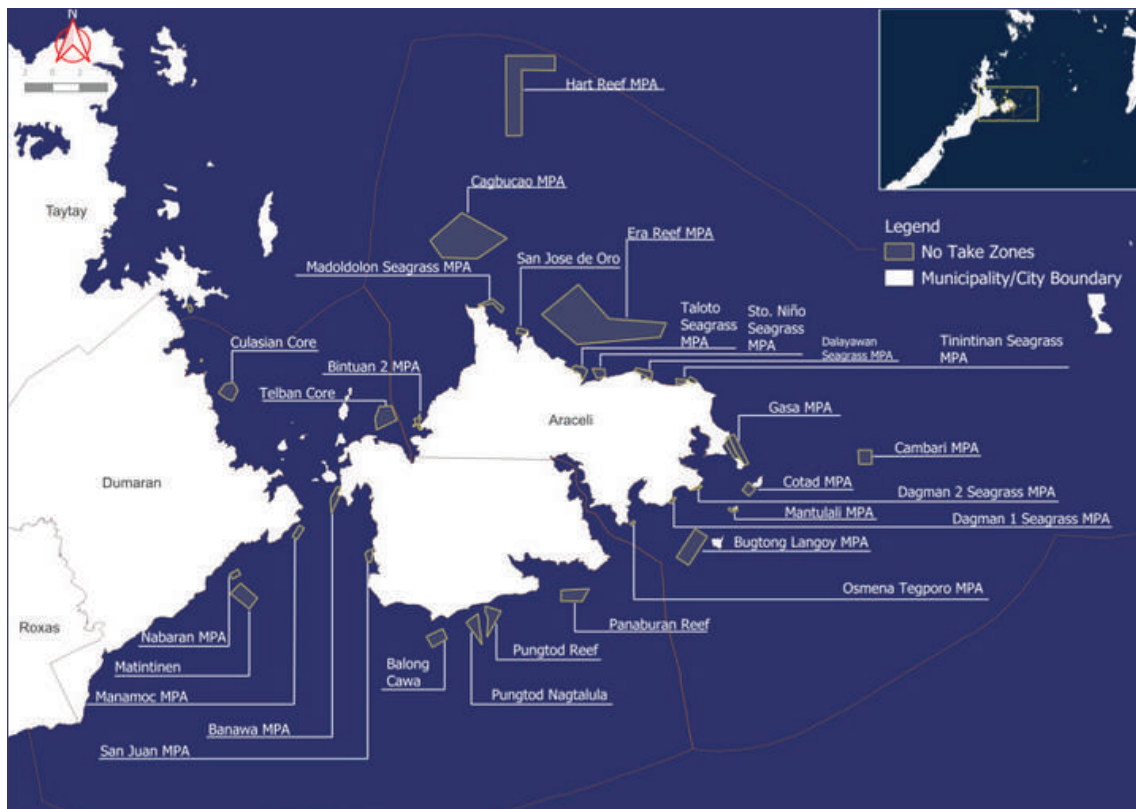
N

Hart Reef MPA

Legend
No Take Zones
Municipality/City Boundary

Taytay

Cagbucao MPA

Era Reef MPA

San Jose de Oro

Madoldolon Seagrass MPA

Taloto Seagrass MPA

Sto. Niño Seagrass MPA

Dalayawan Seagrass MPA

Tinintinan Seagrass MPA

Culasian Core

Bintuan 2 MPA

Telban Core

Araceli

Gasa MPA

Cambari MPA

Dumaran

Cotad MPA

Dagman 2 Seagrass MPA

Mantulali MPA

Dagman 1 Seagrass MPA

Bugtong Langoy MPA

Osmena Tegporo MPA

Panaburan Reef

Roxas

Nabaran MPA

Matintinen

Pungtod Reef

Balong Cawa

Pungtod Nagtalula

Manamoc MPA

Banawa MPA

San Juan MPA